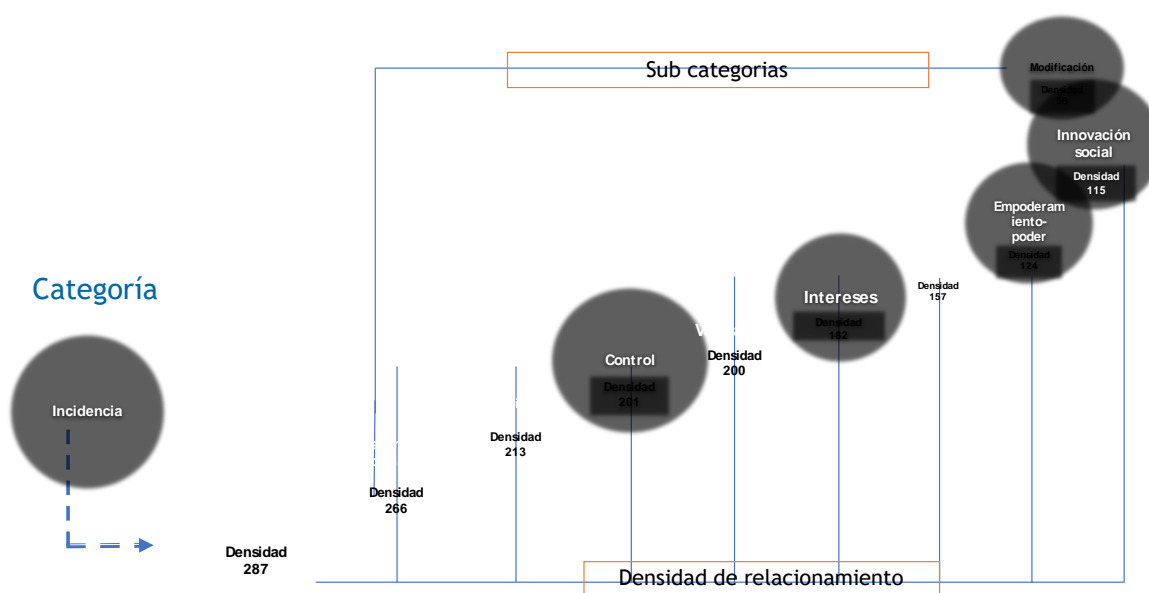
Sub categorias

Modificación
Densidad
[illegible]

Innovación social
Densidad
115

Empoderamiento-poder
Densidad
124

Categoría

Intereses
Densidad
162

Densidad
157

Control
Densidad
201

Densidad
200

Incidencia

Densidad
213

Densidad
266

Densidad
287

Densidad de relacionamiento